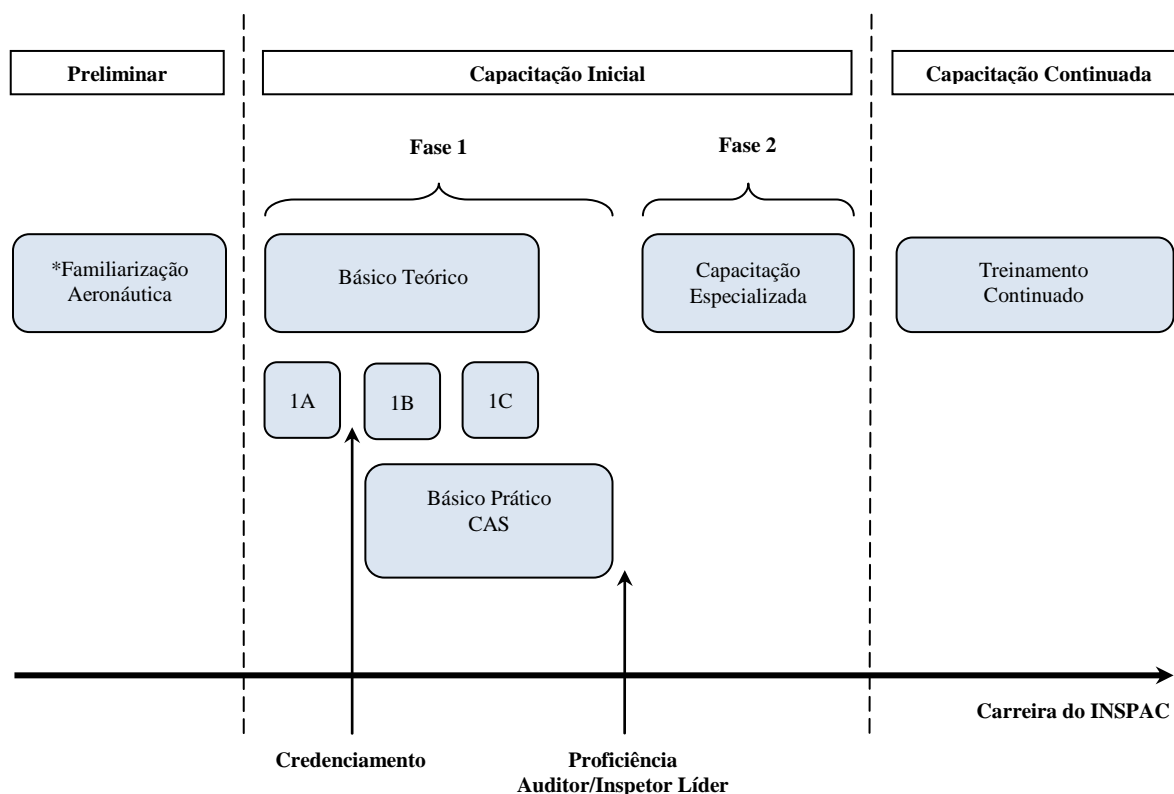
Preliminar

Capacitação Inicial

Capacitação Continuada

Fase 1

Fase 2

*Familiarização Aeronáutica

Básico Teórico

Capacitação Especializada

Treinamento Continuado

1A

1B

1C

Básico Prático CAS

Carreira do INSPAC

Credenciamento

Proficiência Auditor/Inspetor Líder